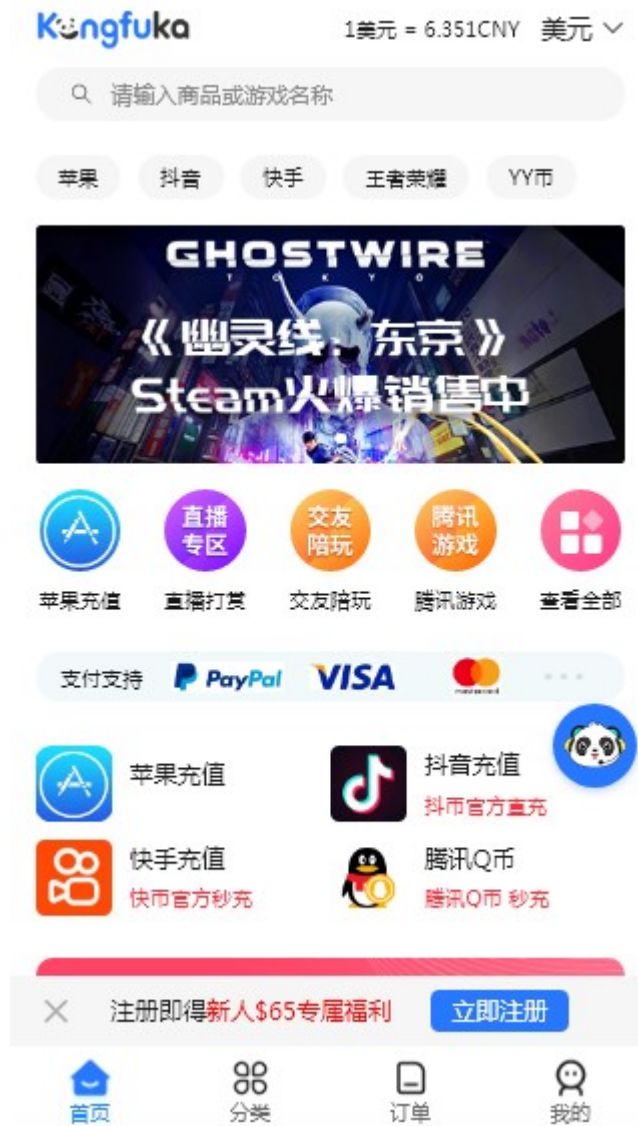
Kungfuka 1美元 = 6.351CNY 美元

请输入商品或游戏名称

苹果 抖音 快手 王者荣耀 YY币

GHOSTWIRE
TOKYO
《幽灵线：东京》
Steam火爆销售中

直播专区 交友陪玩 腾讯游戏

苹果充值 直播打赏 交友陪玩 腾讯游戏 查看全部

支付支持 PayPal VISA mastercard

苹果充值

抖音充值
抖币官方直充

快手充值
快币官方秒充

腾讯Q币
腾讯Q币 秒充

注册即得新人$65专属福利 立即注册

首页 分类 订单 我的